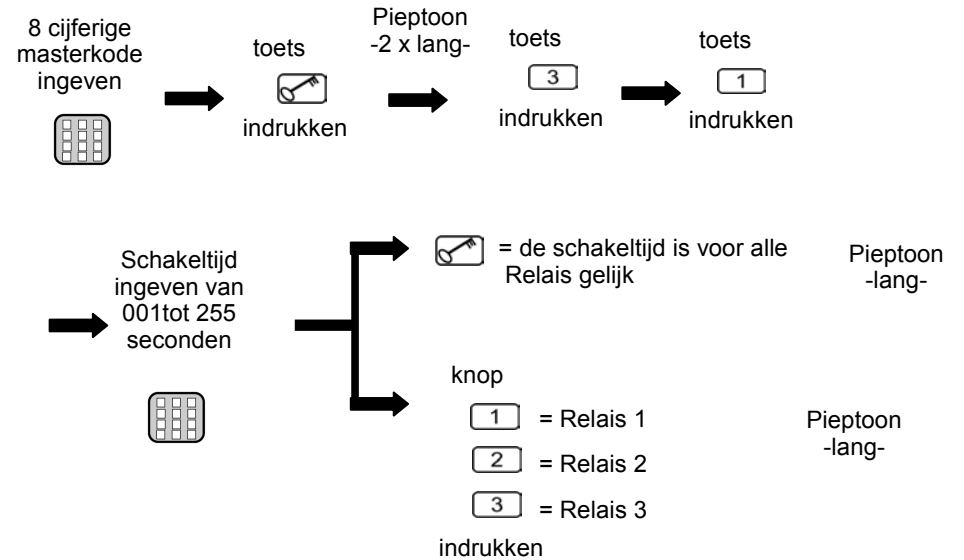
8 cijferige masterkode ingeven

toets

indrukken

Pieptoon -2 x lang-

toets

3

indrukken

toets

1

indrukken

Schakeltijd ingeven van 001tot 255 seconden

= de schakeltijd is voor alle Relais gelijk

Pieptoon -lang-

knop

1 = Relais 1

2 = Relais 2

3 = Relais 3

indrukken

Pieptoon -lang-